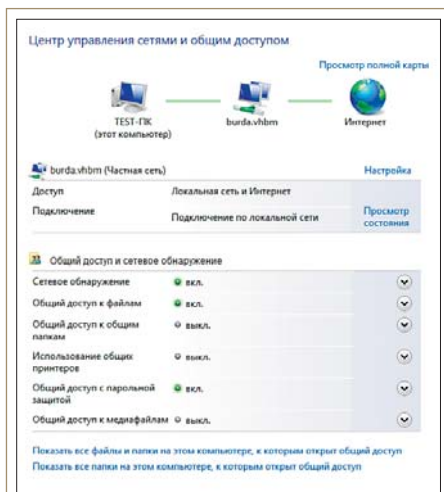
Центр управления сетями и общим доступом

Просмотр полной карты

TEST-ПК
(этот компьютер)

burda.vhbm

Интернет

burda.vhbm (Частная сеть)

Настройка

| | | |
|---|---|---|
| Доступ | Локальная сеть и Интернет | |
| Подключение | Подключение по локальной сети | Просмотр состояния |

Общий доступ и сетевое обнаружение

| | |
|---|---|
| Сетевое обнаружение | вкл. |
| Общий доступ к файлам | вкл. |
| Общий доступ к общим папкам | выкл. |
| Использование общих принтеров | выкл. |
| Общий доступ с парольной защитой | вкл. |
| Общий доступ к медиафайлам | выкл. |

Показать все файлы и папки на этом компьютере, к которым открыт общий доступ

Показать все папки на этом компьютере, к которым открыт общий доступ